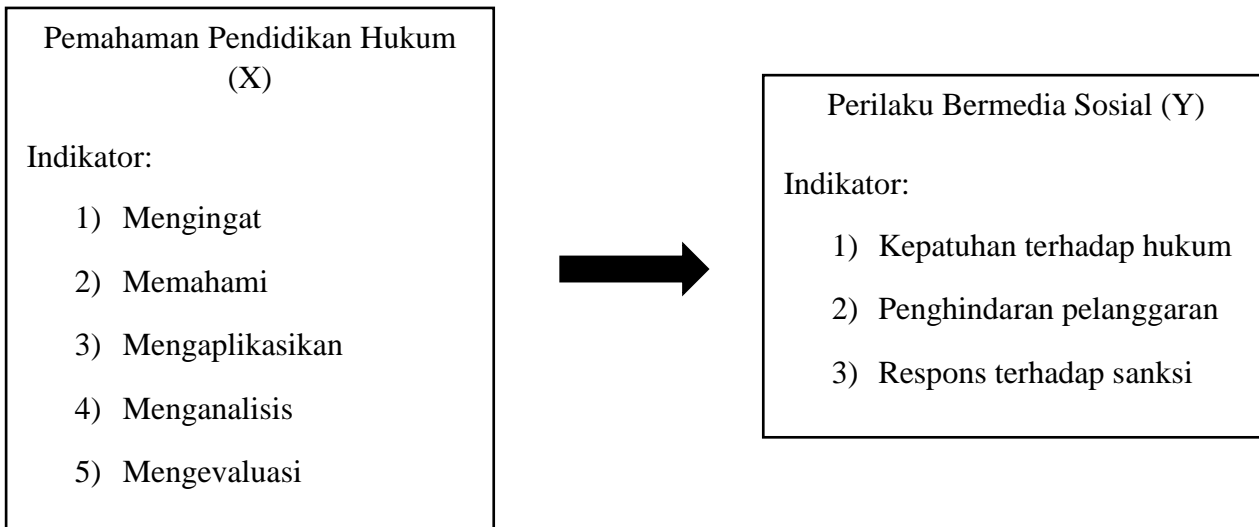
Pemahaman Pendidikan Hukum (X)

Indikator:

1) Mengingat
2) Memahami
3) Mengaplikasikan
4) Menganalisis
5) Mengevaluasi

Perilaku Bermedia Sosial (Y)

Indikator:

1) Kepatuhan terhadap hukum
2) Penghindaran pelanggaran
3) Respons terhadap sanksi